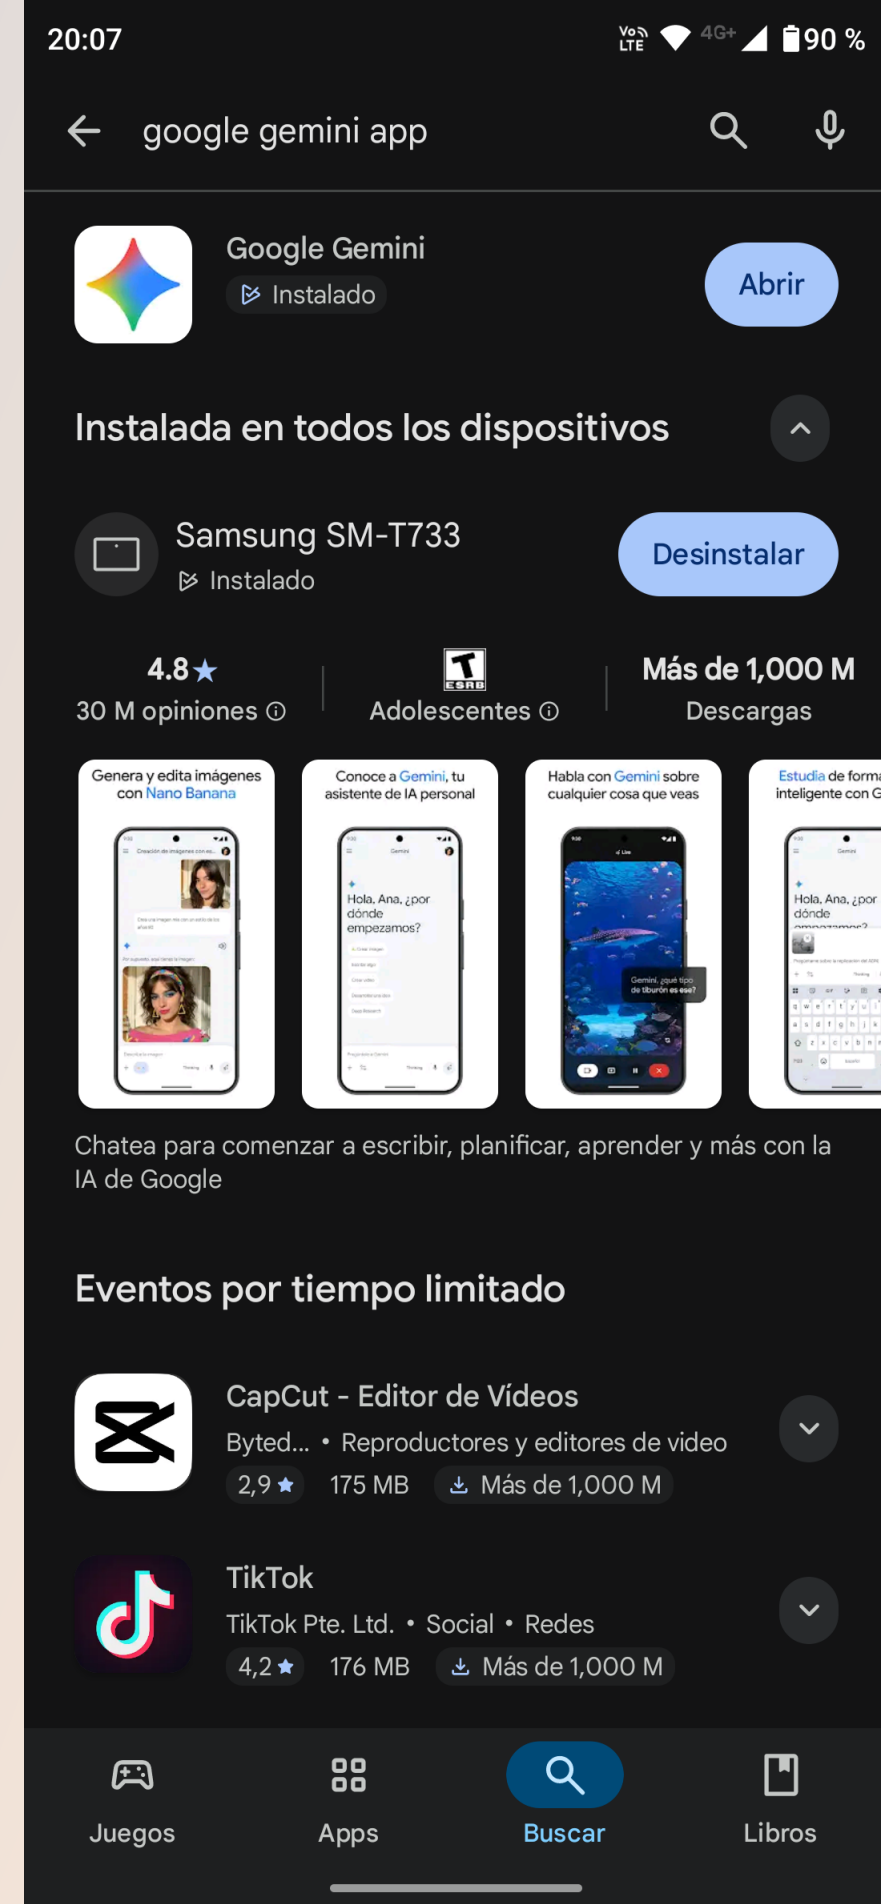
20:07

Vo LTE 4G+ 90 %

google gemini app

Google Gemini
Instalado
Abrir

Instalada en todos los dispositivos

Samsung SM-T733
Instalado
Desinstalar

4.8★
30 M opiniones

T ESRB
Adolescentes

Más de 1,000 M
Descargas

Genera y edita imágenes con Nano Banana

Conoce a Gemini, tu asistente de IA personal

Hola, Ana, ¿por dónde empezamos?

Habla con Gemini sobre cualquier cosa que veas

Gemini, ¿qué tipo de tiburón es ese?

Estudia de forma inteligente con G

Hola, Ana, ¿por dónde

Chatea para comenzar a escribir, planificar, aprender y más con la IA de Google

Eventos por tiempo limitado

CapCut - Editor de Vídeos
Byted... • Reproductores y editores de video
2,9 ★ 175 MB Más de 1,000 M

TikTok
TikTok Pte. Ltd. • Social • Redes
4,2 ★ 176 MB Más de 1,000 M

Juegos
Apps
Buscar
Libros